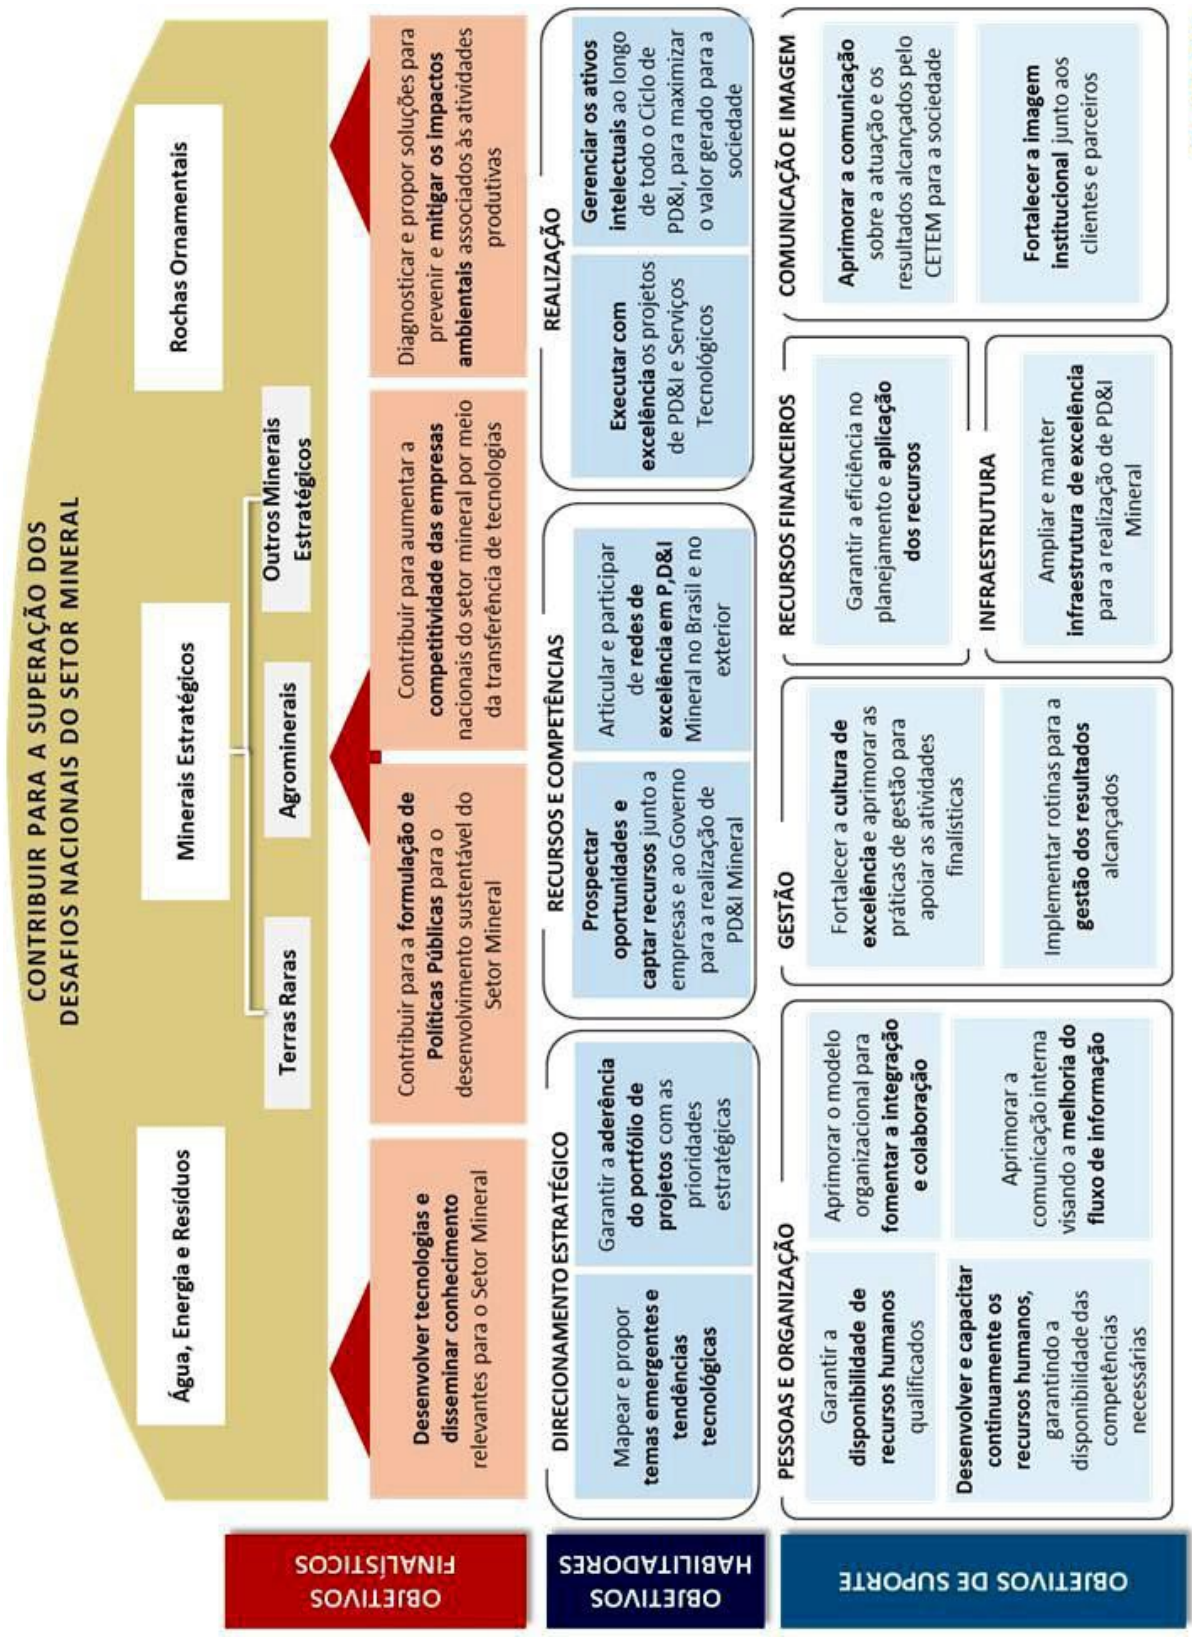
CONTRIBUIR PARA A SUPERAÇÃO DOS DESAFIOS NACIONAIS DO SETOR MINERAL

Água, Energia e Resíduos

Minerais Estratégicos

Terras Raras

Agrominerais

Outros Minerais Estratégicos

Rochas Ornamentais

OBJETIVOS FINALÍSTICOS

Desenvolver tecnologias e disseminar conhecimento relevantes para o Setor Mineral

Contribuir para a formulação de Políticas Públicas para o desenvolvimento sustentável do Setor Mineral

Contribuir para aumentar a competitividade das empresas nacionais do setor mineral por meio da transferência de tecnologias

Diagnosticar e propor soluções para prevenir e mitigar os impactos ambientais associados às atividades produtivas

OBJETIVOS HABILITADORES

DIRECIONAMENTO ESTRATÉGICO

Mapear e propor temas emergentes e tendências tecnológicas

Garantir a aderência do portfólio de projetos com as prioridades estratégicas

RECURSOS E COMPETÊNCIAS

Prospectar oportunidades e captar recursos junto a empresas e ao Governo para a realização de PD&I Mineral

Articular e participar de redes de excelência em P,D&I Mineral no Brasil e no exterior

REALIZAÇÃO

Executar com excelência os projetos de PD&I e Serviços Tecnológicos

Gerenciar os ativos intelectuais ao longo de todo o Ciclo de PD&I, para maximizar o valor gerado para a sociedade

OBJETIVOS DE SUPORTE

PESSOAS E ORGANIZAÇÃO

Garantir a disponibilidade de recursos humanos qualificados

Desenvolver e capacitar continuamente os recursos humanos, garantindo a disponibilidade das competências necessárias

Aprimorar o modelo organizacional para fomentar a integração e colaboração

Aprimorar a comunicação interna visando a melhoria do fluxo de informação

GESTÃO

Fortalecer a cultura de excelência e aprimorar as práticas de gestão para apoiar as atividades finalísticas

Implementar rotinas para a gestão dos resultados alcançados

RECURSOS FINANCEIROS

Garantir a eficiência no planejamento e aplicação dos recursos

INFRAESTRUTURA

Ampliar e manter infraestrutura de excelência para a realização de PD&I Mineral

COMUNICAÇÃO E IMAGEM

Aprimorar a comunicação sobre a atuação e os resultados alcançados pelo CETEM para a sociedade

Fortalecer a imagem institucional junto aos clientes e parceiros